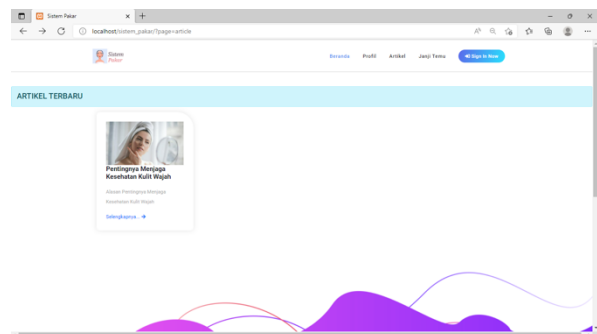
Sistem Pakar
localhost/sistem_pakar/?page=article

Sistem Pakar

Beranda Profil Artikel Janji Temu Sign In Now

ARTIKEL TERBARU

Pentingnya Menjaga Kesehatan Kulit Wajah

Alasan Pentingnya Menjaga Kesehatan Kulit Wajah

Selengkapnya...